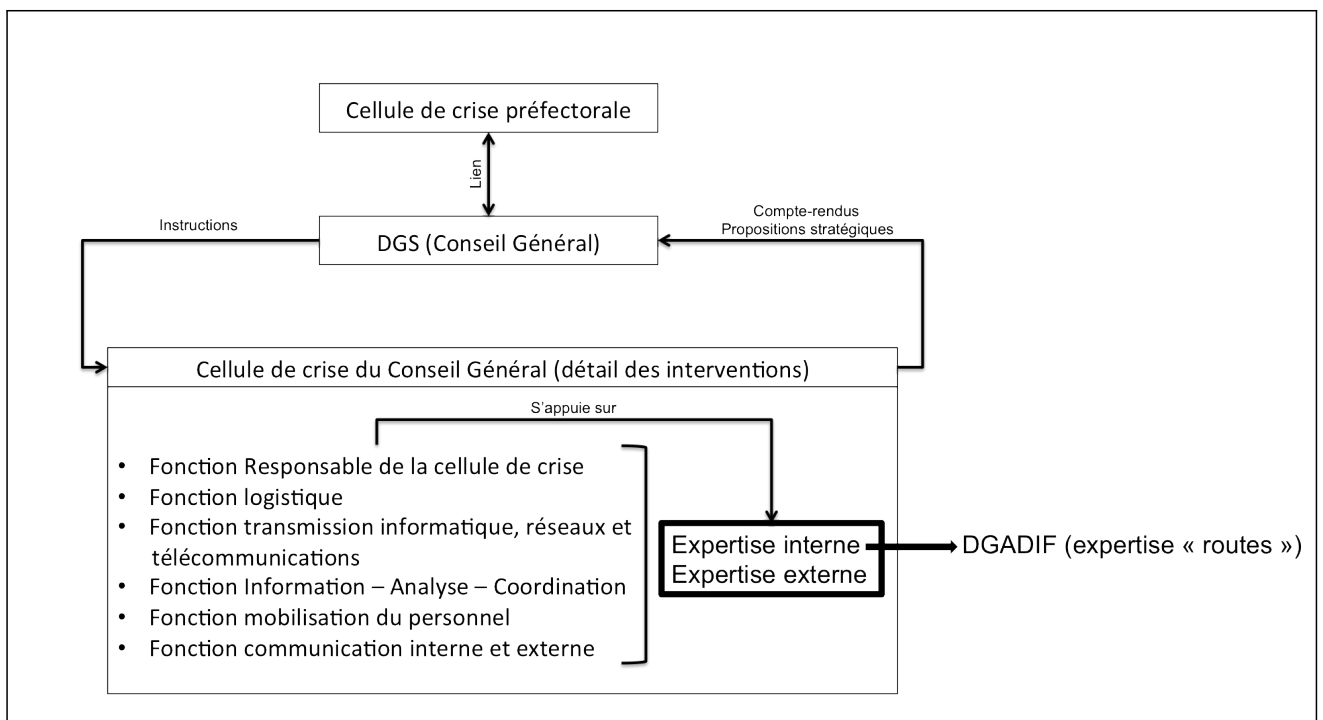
Cellule de crise préfectorale

Lien

Instructions

DGS (Conseil Général)

Compte-rendus
Propositions stratégiques

Cellule de crise du Conseil Général (détail des interventions)

S'appuie sur

- Fonction Responsable de la cellule de crise
- Fonction logistique
- Fonction transmission informatique, réseaux et télécommunications
- Fonction Information – Analyse – Coordination
- Fonction mobilisation du personnel
- Fonction communication interne et externe

Expertise interne
Expertise externe

DGADIF (expertise « routes »)